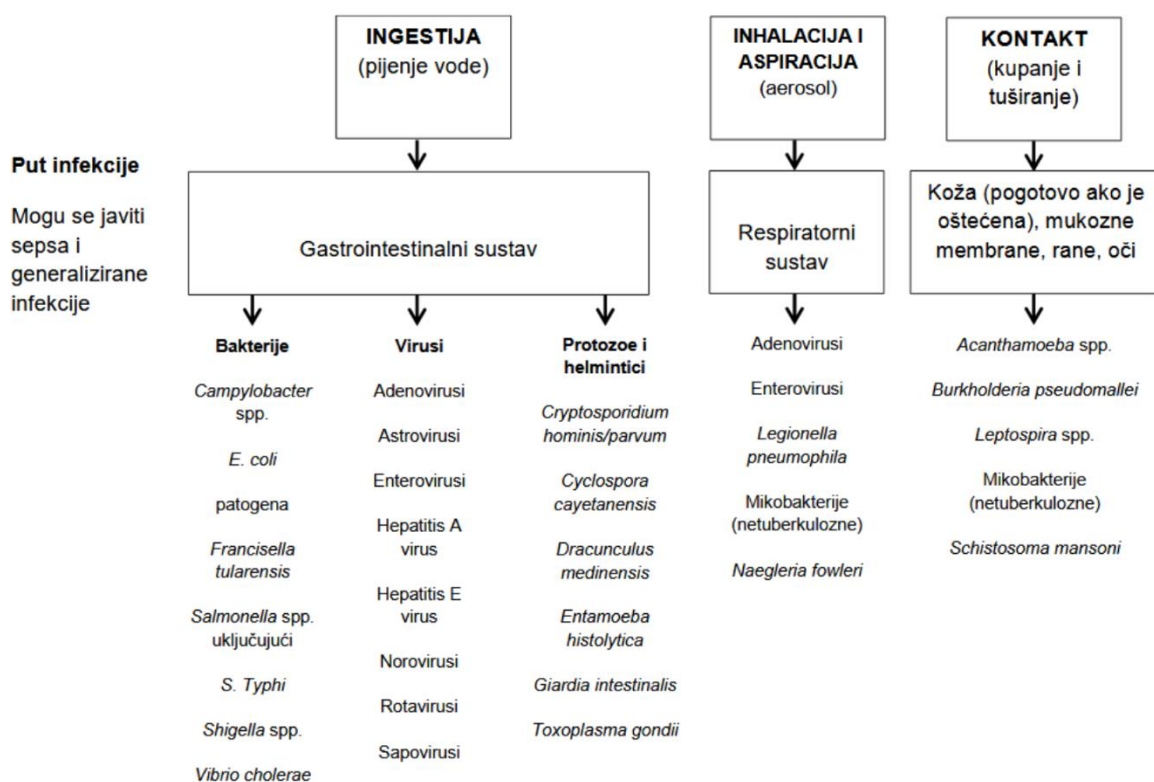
Put infekcije

Mogu se javiti sepsa i generalizirane infekcije

INGESTIJA
(pijenje vode)

Gastrointestinalni sustav

Bakterije

Campylobacter spp.

E. coli

patogena

Francisella tularensis

Salmonella spp. uključujući

S. Typhi

Shigella spp.

Vibrio cholerae

Virusi

Adenovirusi

Astrovirusi

Enterovirusi

Hepatitis A virus

Hepatitis E virus

Norovirusi

Rotavirusi

Sapovirusi

Protozoe i helmintici

Cryptosporidium hominis/parvum

Cyclospora cayetanensis

Dracunculus medinensis

Entamoeba histolytica

Giardia intestinalis

Toxoplasma gondii

INHALACIJA I ASPIRACIJA
(aerosol)

Respiratorni sustav

Adenovirusi

Enterovirusi

Legionella pneumophila

Mikobakterije (netuberkulozne)

Naegleria fowleri

KONTAKT
(kupanje i tuširanje)

Koža (pogotovo ako je oštećena), mukozne membrane, rane, oči

Acanthamoeba spp.

Burkholderia pseudomallei

Leptospira spp.

Mikobakterije (netuberkulozne)

Schistosoma mansoni